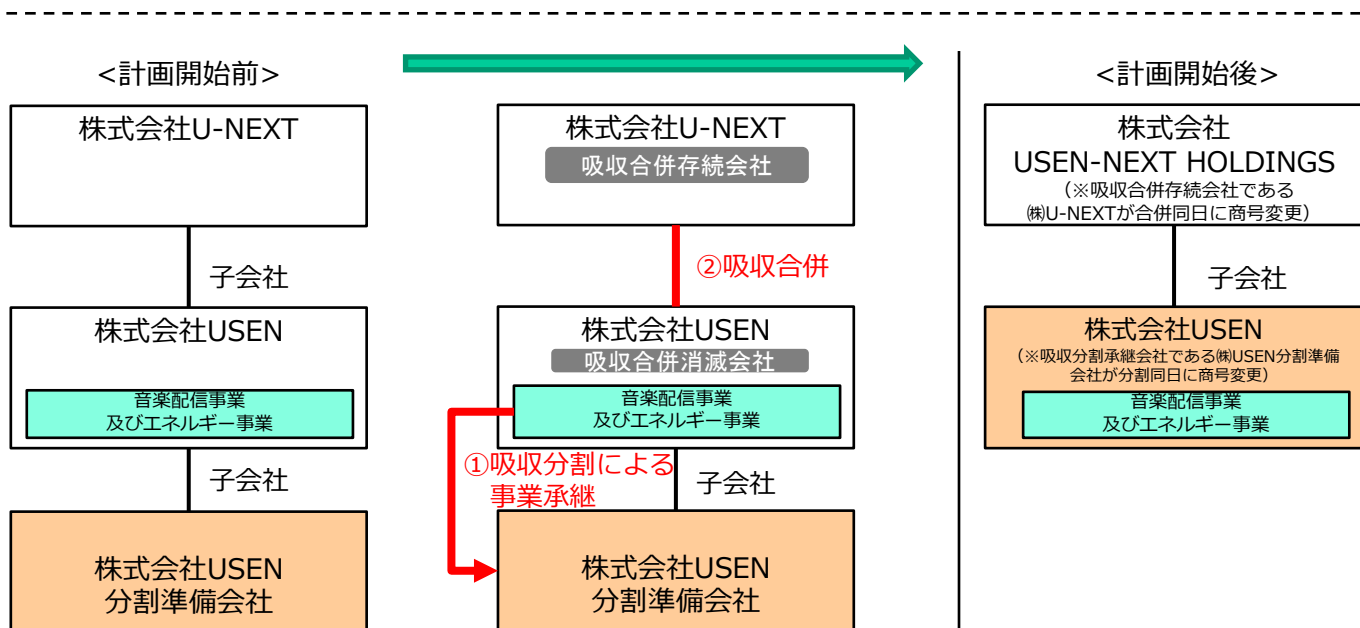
<計画開始前>

株式会社U-NEXT

子会社

株式会社USEN

音楽配信事業
及びエネルギー事業

子会社

株式会社USEN
分割準備会社

株式会社U-NEXT
吸収合併存続会社

②吸収合併

株式会社USEN
吸収合併消滅会社

音楽配信事業
及びエネルギー事業

①吸収分割による
事業承継

子会社

株式会社USEN
分割準備会社

<計画開始後>

株式会社
USEN-NEXT HOLDINGS
（※吸収合併存続会社である
㈱U-NEXTが合併同日に商号変更）

子会社

株式会社USEN
（※吸収分割承継会社である㈱USEN分割準備会社が分割同日に商号変更）

音楽配信事業
及びエネルギー事業